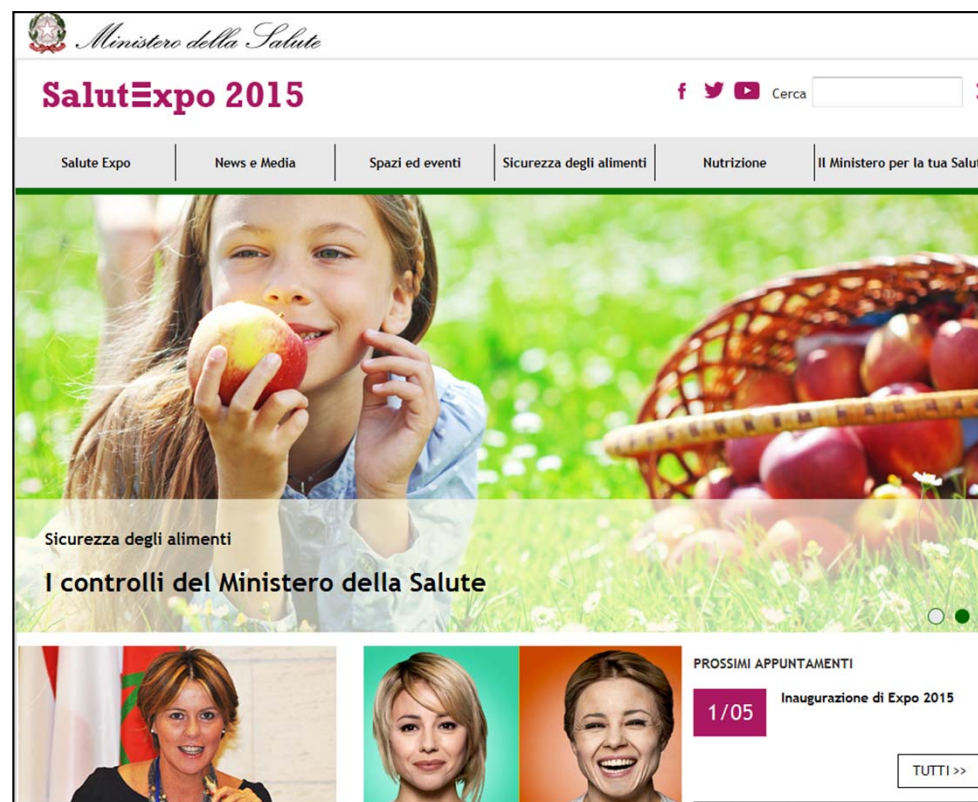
Ministero della Salute

SalutExpo 2015

Cerca

Salute Expo | News e Media | Spazi ed eventi | Sicurezza degli alimenti | Nutrizione | Il Ministero per la tua Salut

Sicurezza degli alimenti

I controlli del Ministero della Salute

PROSSIMI APPUNTAMENTI

1/05

Inaugurazione di Expo 2015

TUTTI >>